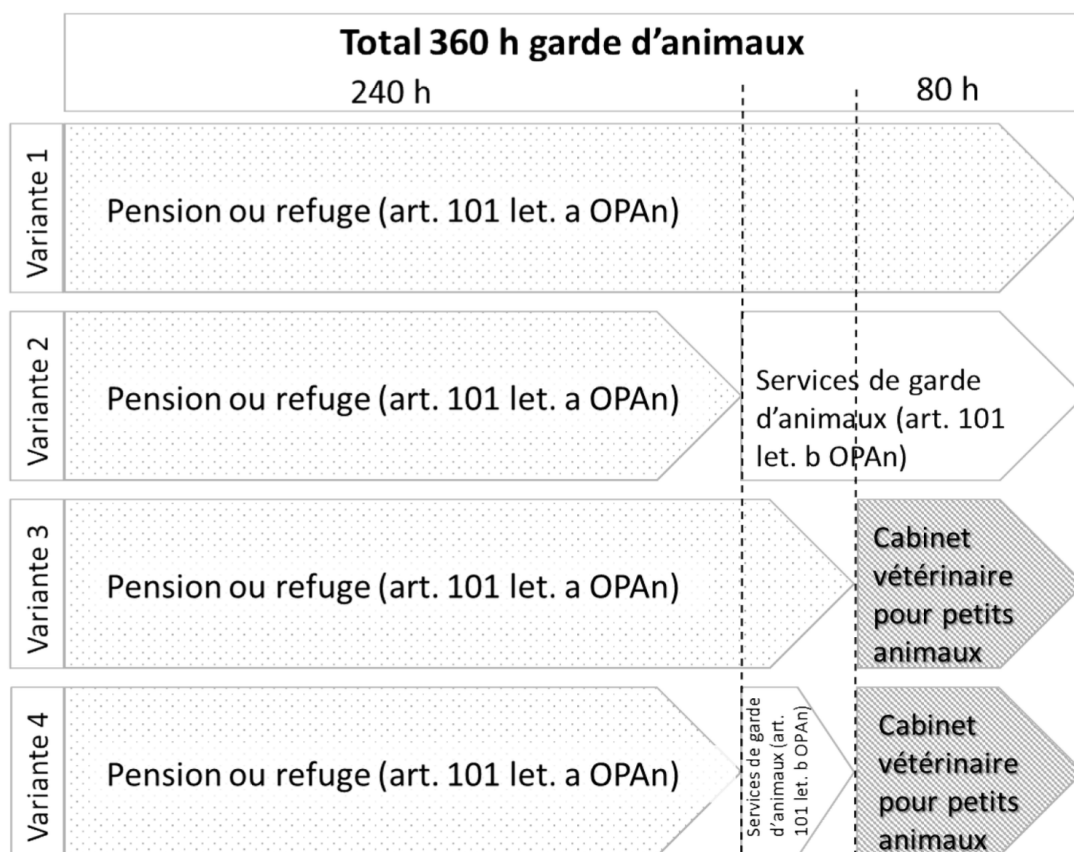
Total 360 h garde d'animaux

240 h

80 h

Variante 1

Pension ou refuge (art. 101 let. a OPAn)

Variante 2

Pension ou refuge (art. 101 let. a OPAn)

Services de garde d'animaux (art. 101 let. b OPAn)

Variante 3

Pension ou refuge (art. 101 let. a OPAn)

Cabinet vétérinaire pour petits animaux

Variante 4

Pension ou refuge (art. 101 let. a OPAn)

Services de garde d'animaux (art. 101 let. b OPAn)

Cabinet vétérinaire pour petits animaux